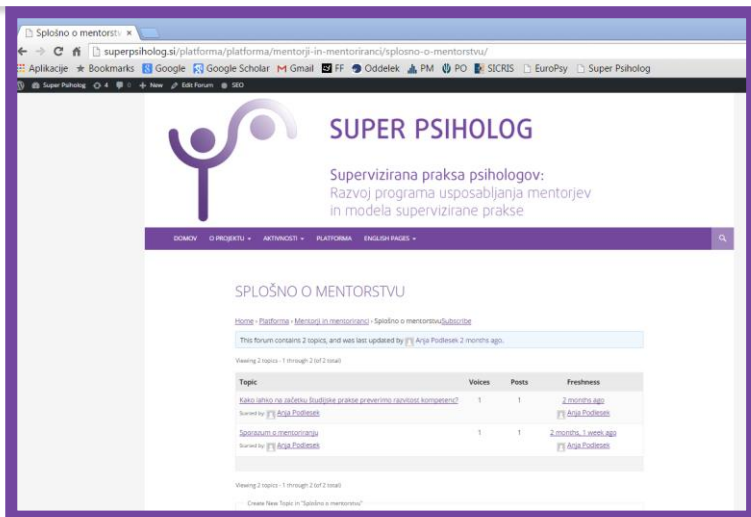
Splošno o mentorstv ×

superpsiholog.si/platforma/platforma/mentorji-in-mentoriranci/splosno-o-mentorstvu/

Aplikacije ★ Bookmarks Google Google Scholar Gmail FF Oddelek PM PO SICRIS EuroPsy Super Psiholog

Super Psiholog 4 0 + New Edit Forum SEO

SUPER PSIHOLOG

Supervizirana praksa psihologov:
Razvoj programa usposabljanja mentorjev in modela supervizirane prakse

DOMOV O PROJEKTU ▾ AKTIVNOSTI ▾ PLATFORMA ENGLISH PAGES ▾

SPLOŠNO O MENTORSTVU

Home › Platforma › Mentorji in mentoriranci › Splošno o mentorstvuSubscribe

This forum contains 2 topics, and was last updated by Anja Podlesek 2 months ago.

Viewing 2 topics - 1 through 2 (of 2 total)

| Topic | Voices | Posts | Freshness |
|---|---|---|---|
| Kako lahko na začetku Študijske prakse preverimo razvitost kompetenc? Started by: Anja Podlesek | 1 | 1 | 2 months ago Anja Podlesek |
| Sporazum o mentoriranju Started by: Anja Podlesek | 1 | 1 | 2 months, 1 week ago Anja Podlesek |

Viewing 2 topics - 1 through 2 (of 2 total)

Create New Topic in "Splošno o mentorstvu"